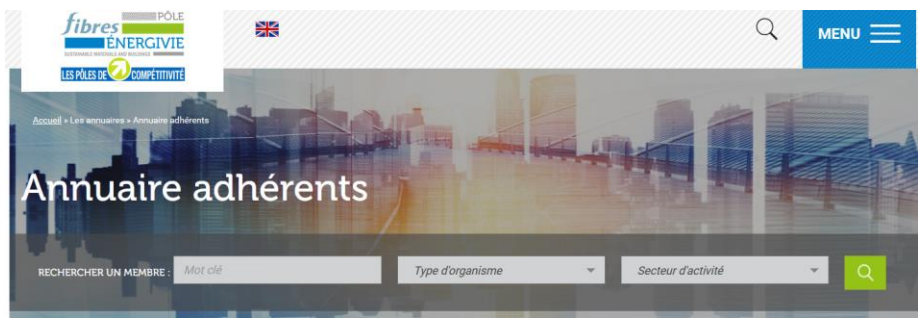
fibres PÔLE ÉNERGIVIE
SUSTAINABLE MATERIALS AND BUILDINGS
LES PÔLES DE COMPÉTITIVITÉ

MENU

Accueil » Les annuaires » Annuaire adhérents

Annuaire adhérents

RECHERCHER UN MEMBRE : Mot clé
Type d'organisme
Secteur d'activité